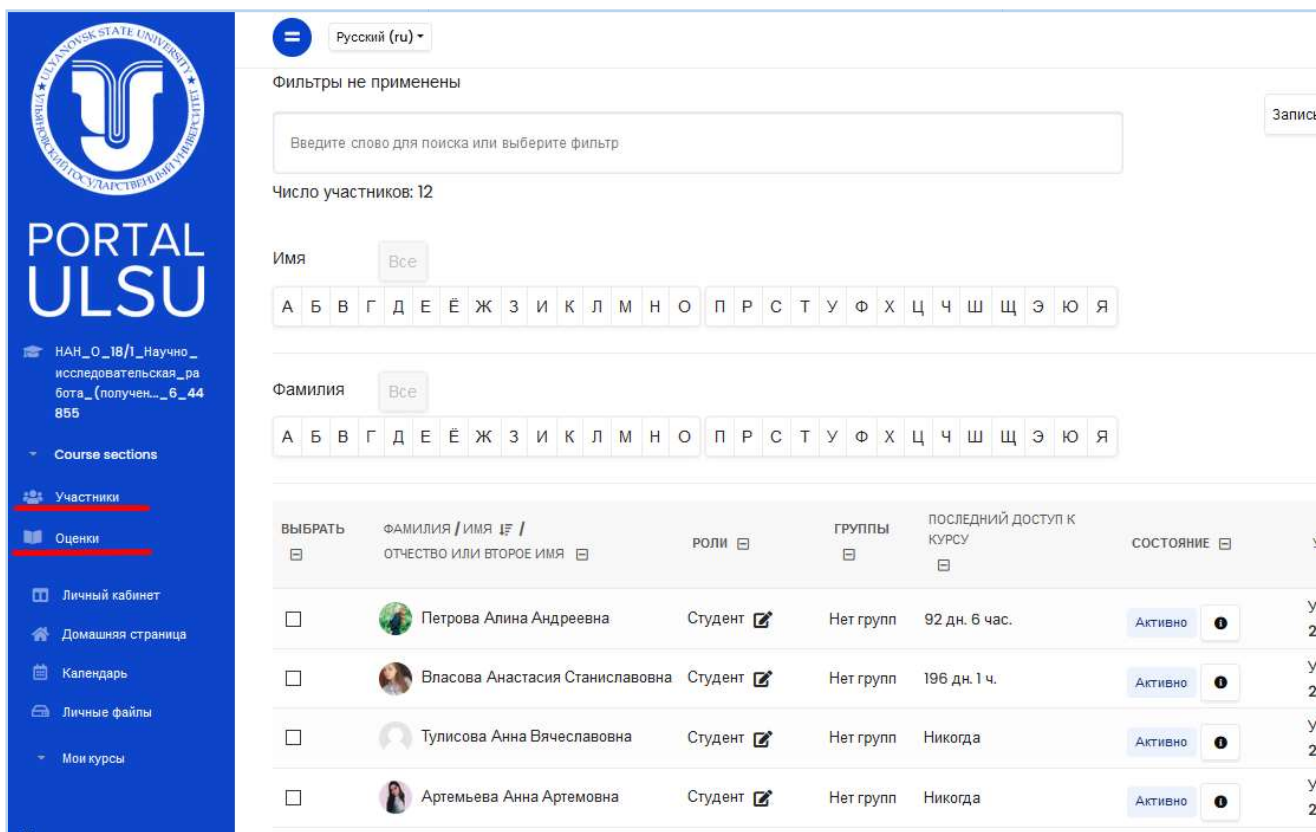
ULYANOVSK STATE UNIVERSITY
УЛЬЯНОВСКИЙ ГОСУДАРСТВЕННЫЙ УНИВЕРСИТЕТ

PORTAL
ULSU

НАН_О_18/1_Научно_исследовательская_работа_(получен..._6_44855

Course sections

Участники

Оценки

Личный кабинет

Домашняя страница

Календарь

Личные файлы

Мои курсы

Русский (ru)

Фильтры не применены

Введите слово для поиска или выберите фильтр

Запис

Число участников: 12

Имя Все

А Б В Г Д Е Ё Ж З И К Л М Н О П Р С Т У Ф Х Ц Ч Ш Щ Э Ю Я

Фамилия Все

А Б В Г Д Е Ё Ж З И К Л М Н О П Р С Т У Ф Х Ц Ч Ш Щ Э Ю Я

| ВЫБРАТЬ | ФАМИЛИЯ / ИМЯ / ОТЧЕСТВО ИЛИ ВТОРОЕ ИМЯ | РОЛИ | ГРУППЫ | ПОСЛЕДНИЙ ДОСТУП К КУРСУ | СОСТОЯНИЕ | У |
|---|---|---|---|---|---|---|
| ☐ | Петрова Алина Андреевна | Студент | Нет групп | 92 дн. 6 час. | Активно | У 2 |
| ☐ | Власова Анастасия Станиславовна | Студент | Нет групп | 196 дн. 1 ч. | Активно | У 2 |
| ☐ | Тулисова Анна Вячеславовна | Студент | Нет групп | Никогда | Активно | У 2 |
| ☐ | Артемьева Анна Артемовна | Студент | Нет групп | Никогда | Активно | У 2 |